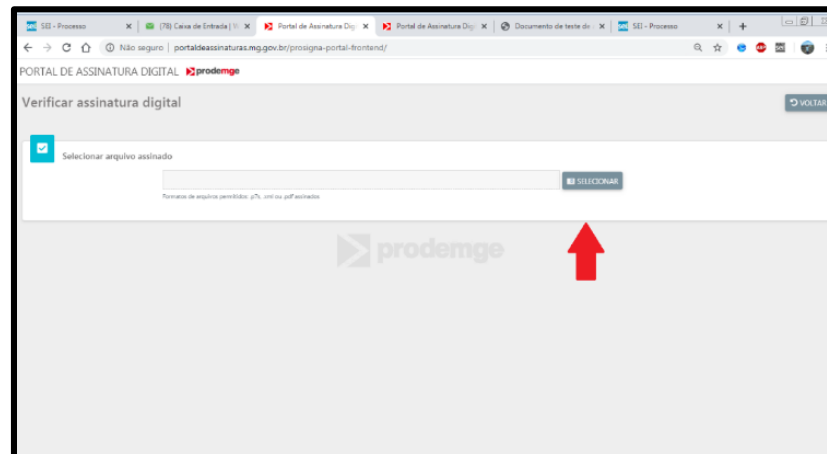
SEI - Processo | (78) Caixa de Entrada | V | Portal de Assinatura Dig | Portal de Assinatura Dig | Documento de teste do | SEI - Processo

Não seguro | portaldeassinaturas.mg.gov.br/prosigna-portal-frontend/

PORTAL DE ASSINATURA DIGITAL prodemge

Verificar assinatura digital

VOLTAR

Selecionar arquivo assinado

SELECIONAR

Formatos de arquivos permitidos: p7s, xml ou pdf assinados

prodemge